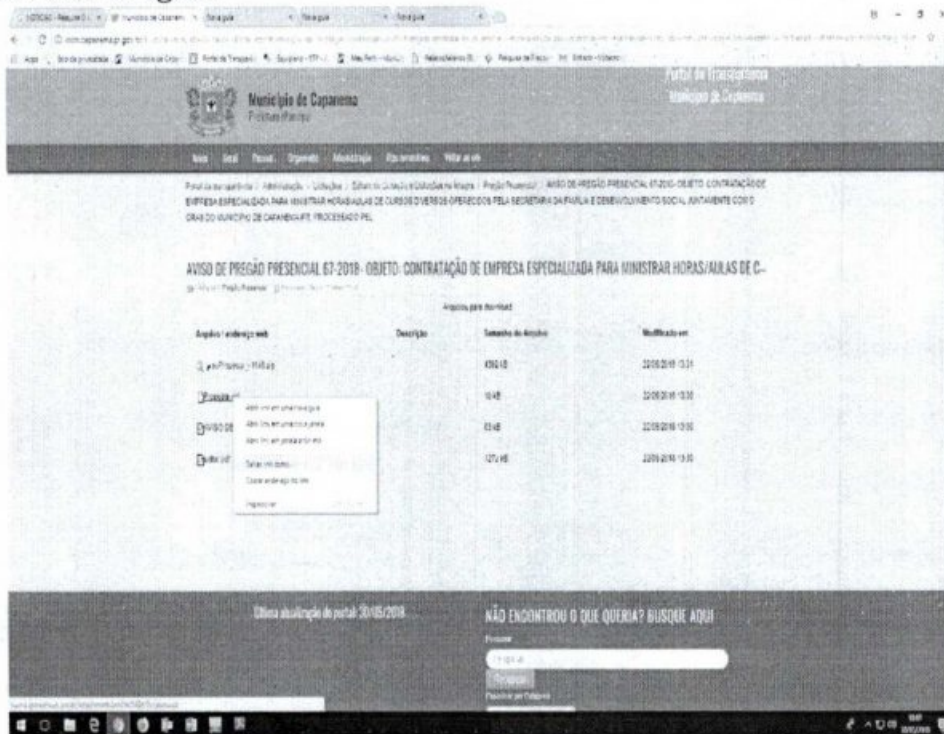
Município de Caparaó

Portal da Transparência
Município de Caparaó

AVISO DE PREGÃO PRESENCIAL 67-2018- OBJETO: CONTRATAÇÃO DE EMPRESA ESPECIALIZADA PARA MINISTRAR HORAS/AULAS DE C...

| Arquivo / endereço web | Descrição | Tamanho do Arquivo | Modificado em |
|---|---|---|---|
| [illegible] | | 436 KB | 22/05/2018 13:31 |
| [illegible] | | 18 KB | 22/05/2018 13:30 |
| AVISO DE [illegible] | | 63 KB | 22/05/2018 13:30 |
| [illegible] | | 127 KB | 22/05/2018 13:30 |

Abrir link em uma nova guia
Abrir link em uma nova janela
Abrir link em janela anônima
Salvar link como...
Copiar endereço do link
Inspecionar

Última atualização do portal: 30/05/2018

NÃO ENCONTROU O QUE QUERIA? BUSQUE AQUI

Pesquisar